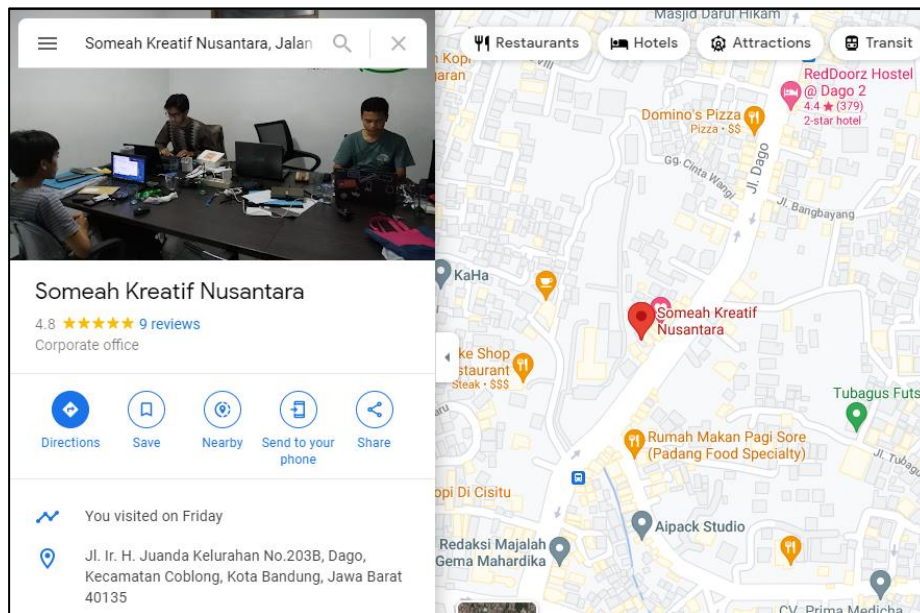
Someah Kreatif Nusantara, Jalan

Restaurants
Hotels
Attractions
Transit

Masjid Darul Hikam
Kopi
aran
RedDoorz Hostel @ Dago 2
4.4 ★ (379)
2-star hotel
Domino's Pizza
Pizza · $$
Gg. Cinta Wangi
Jl. Dago
Jl. Bangbayang
KaHa
Someah Kreatif Nusantara
ke Shop
staurant
Steak · $$$
Tubagus Futs
Rumah Makan Pagi Sore (Padang Food Specialty)
Jl. Tubag
opi Di Cisitu
Aipack Studio
Redaksi Majalah Gema Mahardika
CV. Prima Medicha

Someah Kreatif Nusantara
4.8 ★★★★★ 9 reviews
Corporate office

Directions
Save
Nearby
Send to your phone
Share

You visited on Friday

Jl. Ir. H. Juanda Kelurahan No.203B, Dago, Kecamatan Coblong, Kota Bandung, Jawa Barat 40135